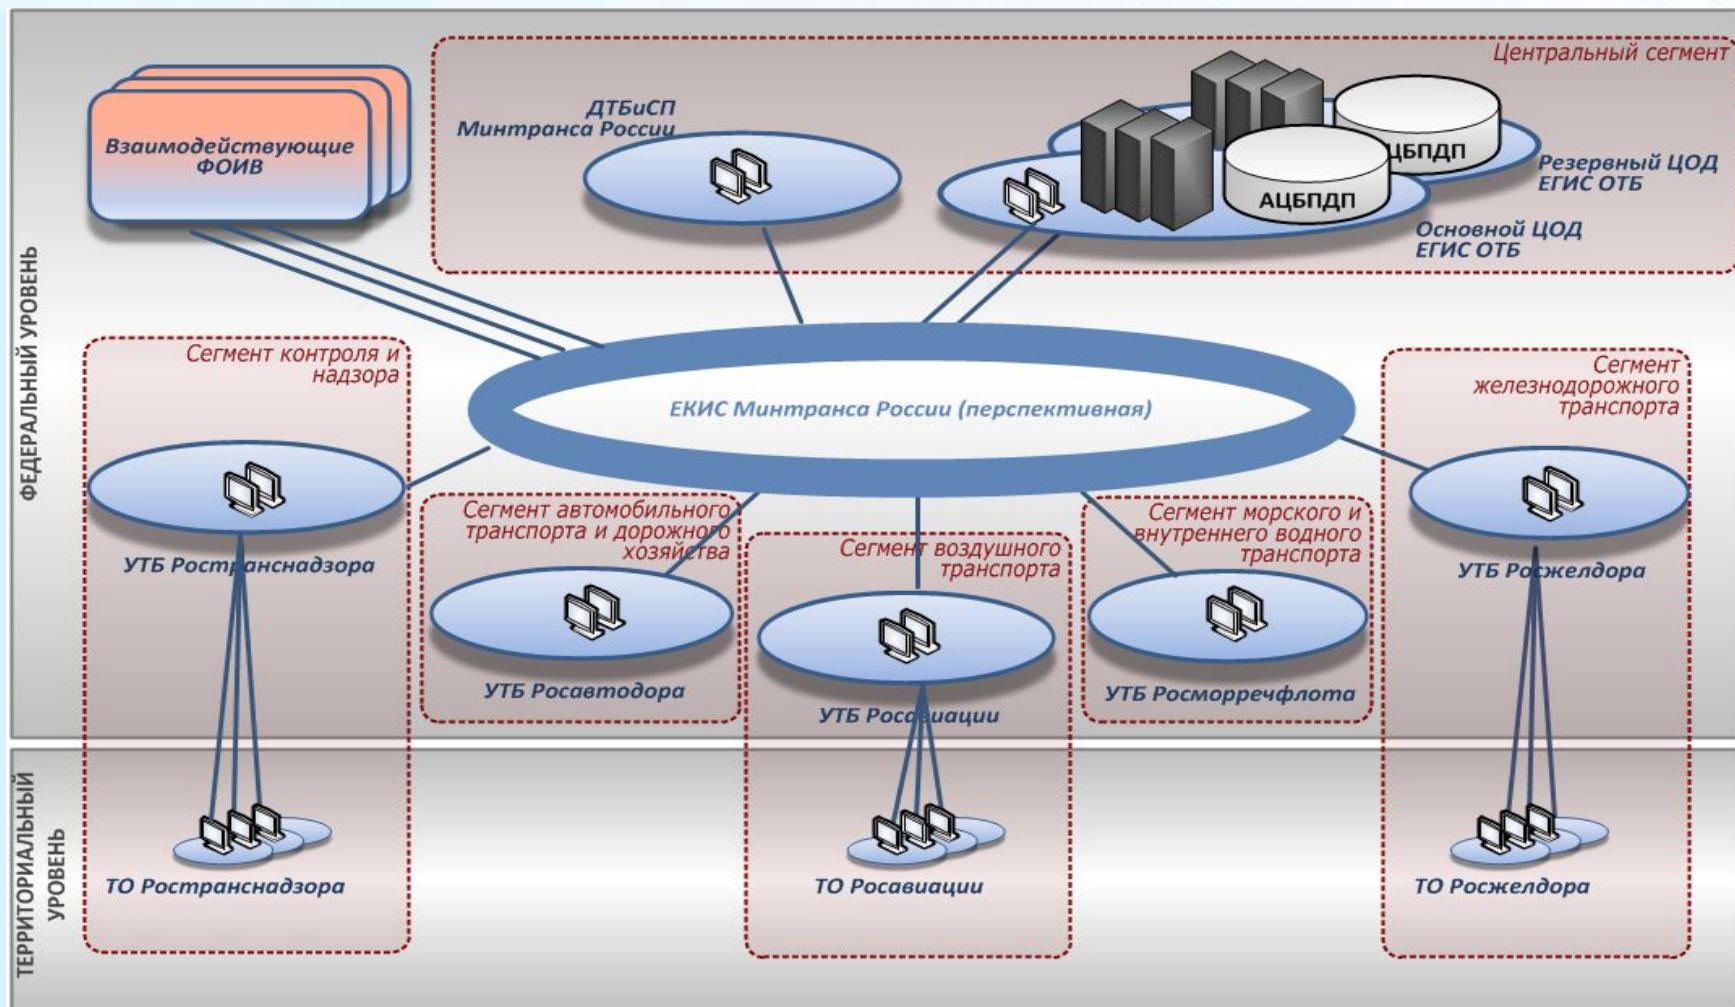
ФЕДЕРАЛЬНЫЙ УРОВЕНЬ

Взаимодействующие ФОИВ

ДТБиСП Минтранса России

Центральный сегмент

ЦБПДП

АЦБПДП

Резервный ЦОД ЕГИС ОТБ

Основной ЦОД ЕГИС ОТБ

Сегмент контроля и надзора

ЕКИС Минтранса России (перспективная)

Сегмент железнодорожного транспорта

УТБ Ространснадзора

Сегмент автомобильного транспорта и дорожного хозяйства

Сегмент воздушного транспорта

Сегмент морского и внутреннего водного транспорта

УТБ Росжелдора

УТБ Росавтодора

УТБ Росавиации

УТБ Росморречфлота

ТЕРРИТОРИАЛЬНЫЙ УРОВЕНЬ

ТО Ространснадзора

ТО Росавиации

ТО Росжелдора